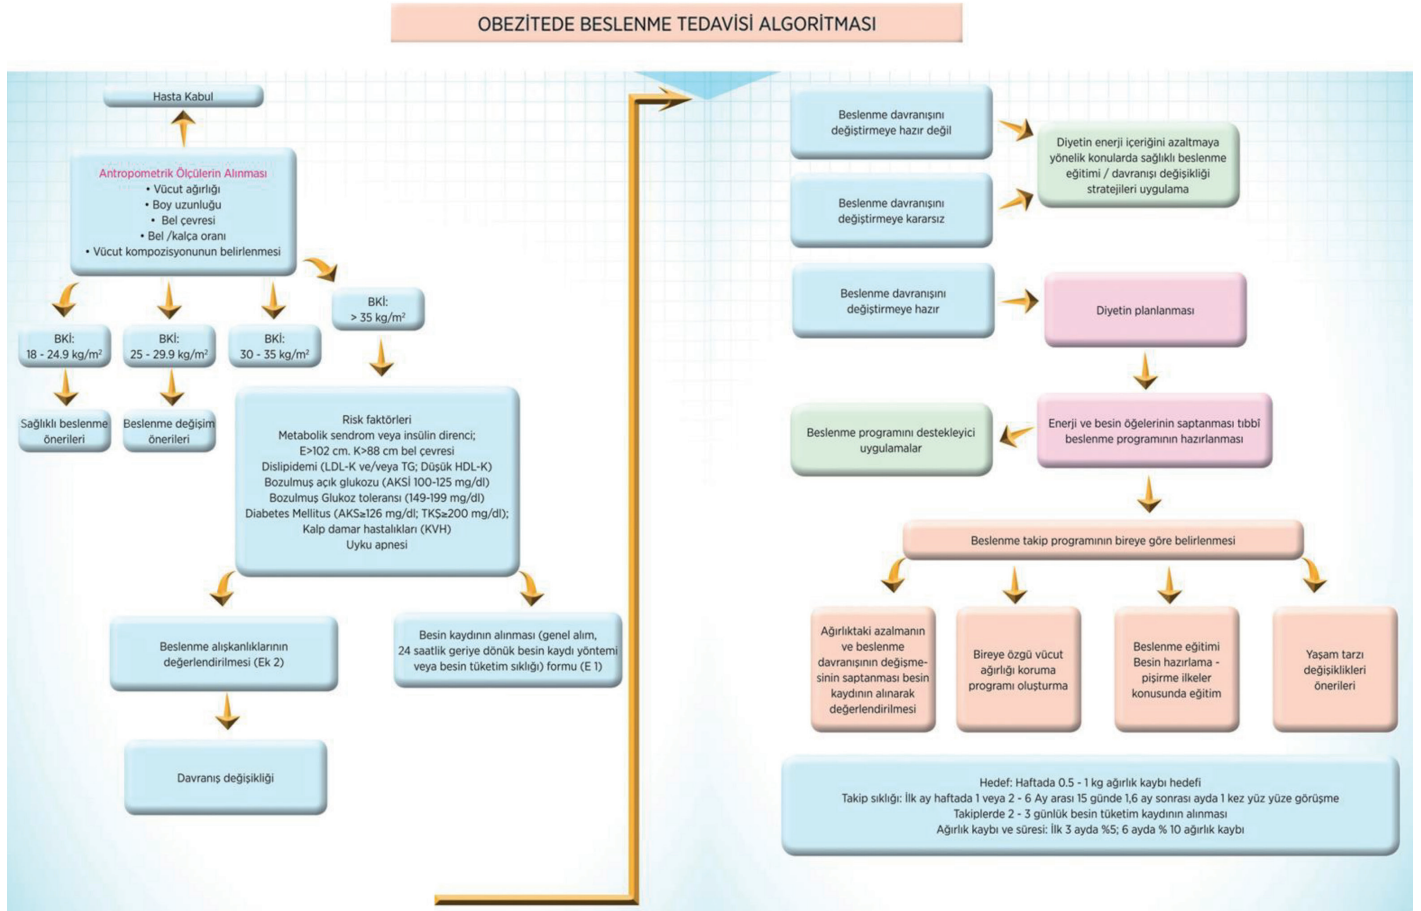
OBEZİTEDE BESLENME TEDAVİSİ ALGORİTMASI

Hasta Kabul

Antropometrik Ölçülerin Alınması
• Vücut ağırlığı
• Boy uzunluğu
• Bel çevresi
• Bel /kalça oranı
• Vücut kompozisyonunun belirlenmesi

BKİ: 18 - 24.9 kg/m²

BKİ: 25 - 29.9 kg/m²

BKİ: 30 - 35 kg/m²

BKİ: > 35 kg/m²

Sağlıklı beslenme önerileri

Beslenme değişim önerileri

Risk faktörleri
Metabolik sendrom veya insülin direnci;
E>102 cm. K>88 cm bel çevresi
Dislipidemi (LDL-K ve/veya TG; Düşük HDL-K)
Bozulmuş açık glukozu (AKŞ 100-125 mg/dl)
Bozulmuş Glukoz toleransı (149-199 mg/dl)
Diabetes Mellitus (AKŞ≥126 mg/dl; TKŞ≥200 mg/dl);
Kalp damar hastalıkları (KVH)
Uyku apnesi

Beslenme alışkanlıklarının değerlendirilmesi (Ek 2)

Besin kaydının alınması (genel alım, 24 saatlik geriye dönük besin kaydı yöntemi veya besin tüketim sıklığı) formu (E 1)

Davranış değişikliği

Beslenme davranışını değiştirmeye hazır değil

Beslenme davranışını değiştirmeye kararsız

Diyetin enerji içeriğini azaltmaya yönelik konularda sağlıklı beslenme eğitimi / davranışı değişikliği stratejileri uygulama

Beslenme davranışını değiştirmeye hazır

Diyetin planlanması

Beslenme programını destekleyici uygulamalar

Enerji ve besin öğelerinin saptanması tıbbi beslenme programının hazırlanması

Beslenme takip programının bireye göre belirlenmesi

Ağırlıktaki azalmanın ve beslenme davranışının değişmesinin saptanması besin kaydının alınarak değerlendirilmesi

Bireye özgü vücut ağırlığı koruma programı oluşturma

Beslenme eğitimi Besin hazırlama - pişirme ilkeler konusunda eğitim

Yaşam tarzı değişiklikleri önerileri

Hedef: Haftada 0.5 - 1 kg ağırlık kaybı hedefi
Takip sıklığı: İlk ay haftada 1 veya 2 - 6 Ay arası 15 günde 1,6 ay sonrası ayda 1 kez yüz yüze görüşme
Takiplerde 2 - 3 günlük besin tüketim kaydının alınması
Ağırlık kaybı ve süresi: İlk 3 ayda %5; 6 ayda % 10 ağırlık kaybı